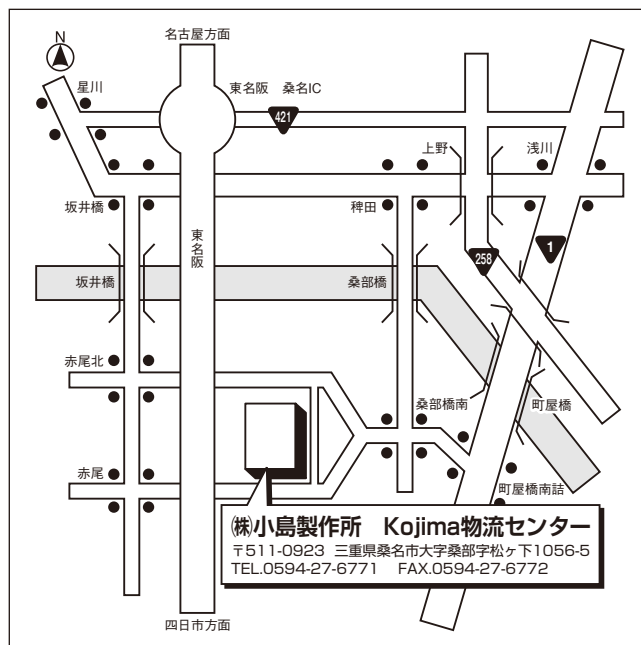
N

名古屋方面

星川

東名阪　桑名IC

421

上野

浅川

坂井橋

稗田

東名阪

258

1

坂井橋

桑部橋

赤尾北

桑部橋南

町屋橋

赤尾

町屋橋南詰

㈱小島製作所　Kojima物流センター

〒511-0923　三重県桑名市大字桑部字松ヶ下1056-5
TEL.0594-27-6771　FAX.0594-27-6772

四日市方面